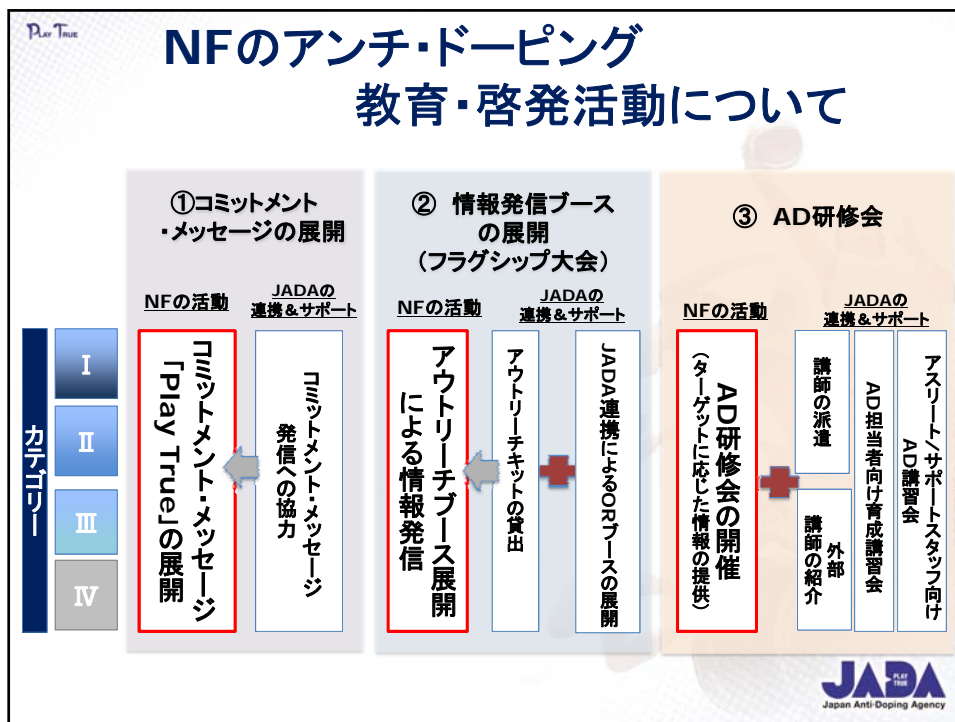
PLAY TRUE

NFのアンチ･ドーピング
教育･啓発活動について

カテゴリー
I
II
III
IV

①コミットメント・メッセージの展開

NFの活動
コミットメント･メッセージ「Play True」の展開

JADAの連携＆サポート
コミットメント･メッセージ発信への協力

② 情報発信ブースの展開（フラグシップ大会）

NFの活動
アウトリーチブース展開による情報発信

JADAの連携＆サポート
アウトリーチキットの貸出
JADA連携によるORブースの展開

③ AD研修会

NFの活動
AD研修会の開催（ターゲットに応じた情報の提供）

JADAの連携＆サポート
講師の派遣
外部講師の紹介
AD担当者向け育成講習会
アスリート／サポートスタッフ向けAD講習会

JADA PLAY TRUE
Japan Anti-Doping Agency